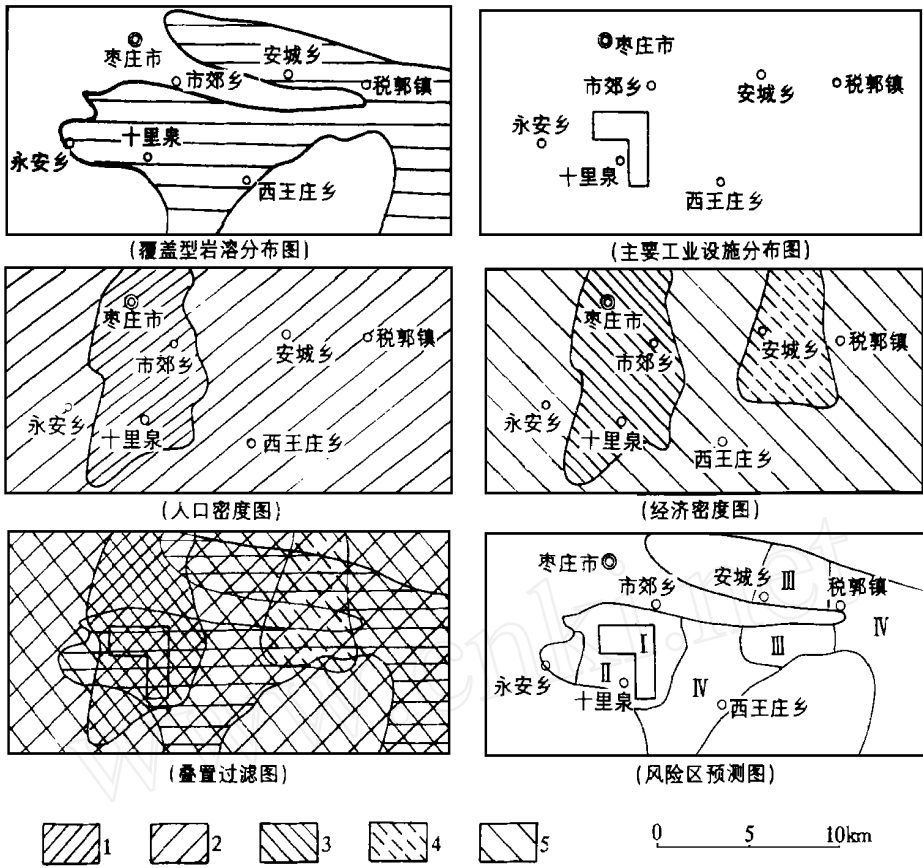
枣庄市
安城乡
市郊乡
税郭镇
十里泉
永安乡
西王庄乡
(覆盖型岩溶分布图)

枣庄市
市郊乡
安城乡
税郭镇
永安乡
十里泉
西王庄乡
(主要工业设施分布图)

枣庄市
市郊乡
安城乡
税郭镇
永安乡
十里泉
西王庄乡
(人口密度图)

枣庄市
市郊乡
安城乡
税郭镇
永安乡
十里泉
西王庄乡
(经济密度图)

(叠置过滤图)

枣庄市
市郊乡
安城乡 Ⅲ
税郭镇
Ⅳ
Ⅰ
Ⅱ
Ⅲ
Ⅳ
永安乡
十里泉
西王庄乡
(风险区预测图)

1 2 3 4 5
0 5 10km